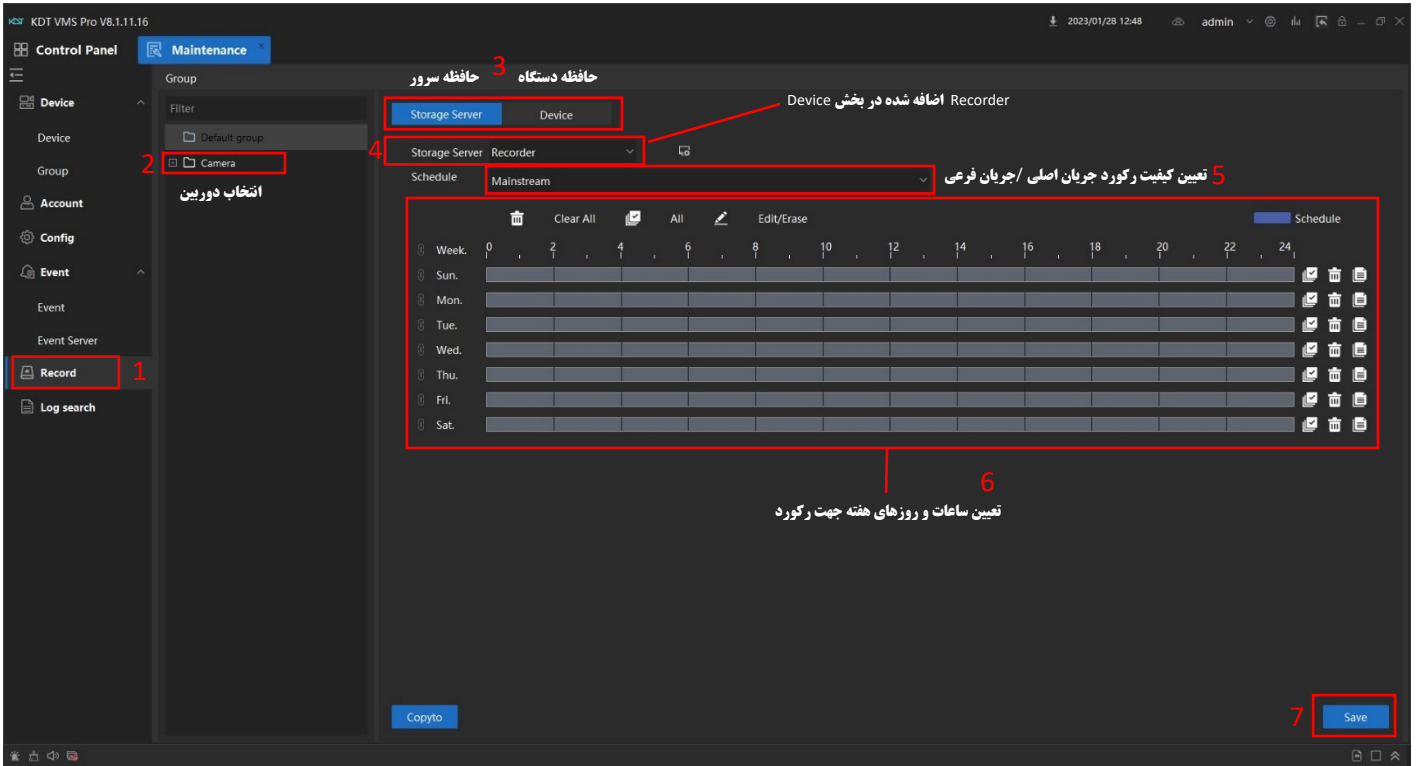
KDT VMS Pro V8.1.11.16

2023/01/28 12:48 admin

Control Panel
Maintenance

Device
Device
Group
Account
Config
Event
Event
Event Server
Record 1
Log search

Group
Filter
Default group
2 Camera
انتخاب دوربین

3
حافظه سرور حافظه دستگاه

Storage Server Device

Recorder اضافه شده در بخش Device

4 Storage Server Recorder
Schedule Mainstream
5 تعیین کیفیت رکورد جریان اصلی /جریان فرعی

Clear All All Edit/Erase Schedule

| Week. | 0 | 2 | 4 | 6 | 8 | 10 | 12 | 14 | 16 | 18 | 20 | 22 | 24 |
|---|---|---|---|---|---|---|---|---|---|---|---|---|---|
| Sun. | | | | | | | | | | | | | |
| Mon. | | | | | | | | | | | | | |
| Tue. | | | | | | | | | | | | | |
| Wed. | | | | | | | | | | | | | |
| Thu. | | | | | | | | | | | | | |
| Fri. | | | | | | | | | | | | | |
| Sat. | | | | | | | | | | | | | |

6
تعیین ساعات و روزهای هفته جهت رکورد

Copyto
7 Save